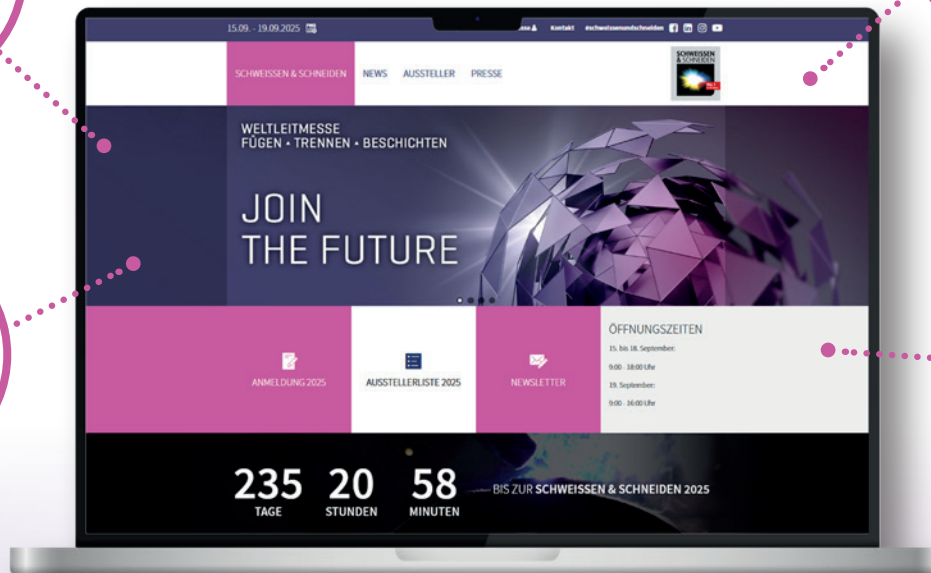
15.09. - 19.09.2025

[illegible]ne Kontakt #schweissenundschneiden

SCHWEISSEN & SCHNEIDEN NEWS AUSSTELLER PRESSE

SCHWEISSEN & SCHNEIDEN

WELTLEITMESSE
FÜGEN • TRENNEN • BESCHICHTEN

JOIN
THE FUTURE

ANMELDUNG 2025

AUSSTELLERLISTE 2025

NEWSLETTER

ÖFFNUNGSZEITEN

15. bis 18. September:

9:00 - 18:00 Uhr

19. September:

9:00 - 16:00 Uhr

235 TAGE 20 STUNDEN 58 MINUTEN BIS ZUR SCHWEISSEN & SCHNEIDEN 2025